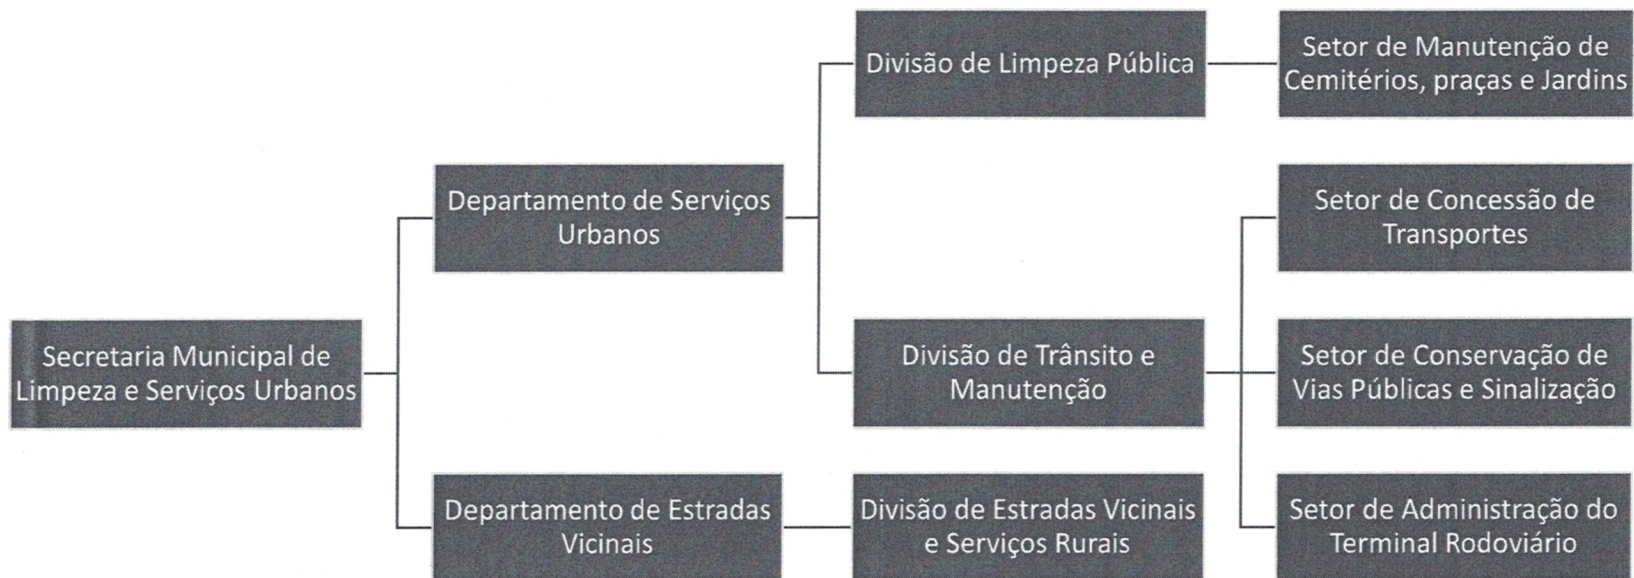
Secretaria Municipal de Limpeza e Serviços Urbanos

Departamento de Serviços Urbanos

Divisão de Limpeza Pública

Setor de Manutenção de Cemitérios, praças e Jardins

Divisão de Trânsito e Manutenção

Setor de Concessão de Transportes

Setor de Conservação de Vias Públicas e Sinalização

Setor de Administração do Terminal Rodoviário

Departamento de Estradas Vicinais

Divisão de Estradas Vicinais e Serviços Rurais